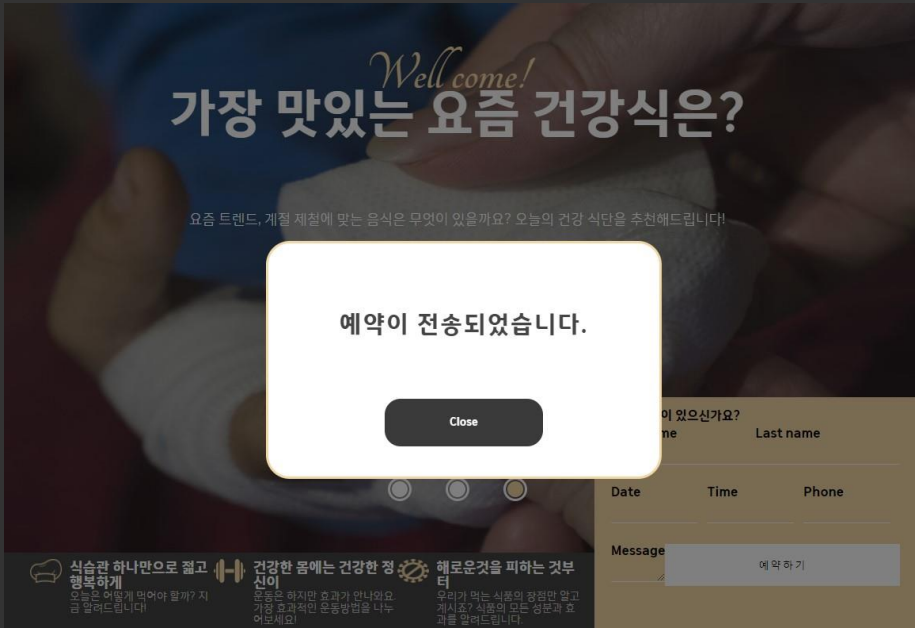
Well come!
가장 맛있는 요즘 건강식은?

요즘 트렌드, 계절 제철에 맞는 음식은 무엇이 있을까요? 오늘의 건강 식단을 추천해드립니다!

예약이 전송되었습니다.

Close

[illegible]이 있으신가요?
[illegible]me
Last name
Date
Time
Phone
Message
예 약 하 기

식습관 하나만으로 젊고 행복하게
오늘은 어떻게 먹어야 할까? 지금 알려드립니다!

건강한 몸에는 건강한 정신이
운동은 하지만 효과가 안나와요. 가장 효과적인 운동방법을 나누어보세요!

해로운것을 피하는 것부터
우리가 먹는 식품의 장점만 알고 계시죠? 식품의 모든 성분과 효과를 알려드립니다.